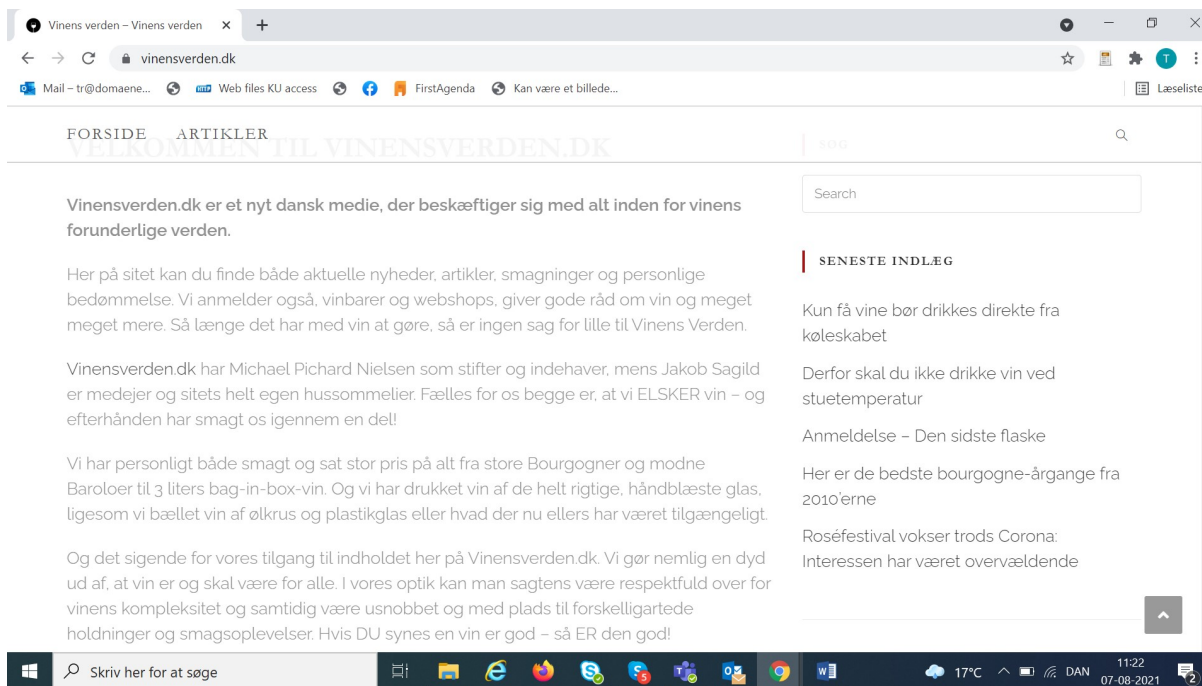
Vinens verden – Vinens verden ×  +

vinensverden.dk

Mail – tr@domaene...  Web files KU access  FirstAgenda  Kan være et billede...  Læseliste

FORSIDE  ARTIKLER

VELKOMMEN TIL VINENSVERDEN.DK

SØG

Search

Vinensverden.dk er et nyt dansk medie, der beskæftiger sig med alt inden for vinens forunderlige verden.

Her på sitet kan du finde både aktuelle nyheder, artikler, smagninger og personlige bedømmelse. Vi anmelder også, vinbarer og webshops, giver gode råd om vin og meget meget mere. Så længe det har med vin at gøre, så er ingen sag for lille til Vinens Verden.

Vinensverden.dk har Michael Pichard Nielsen som stifter og indehaver, mens Jakob Sagild er medejer og sitets helt egen hussommelier. Fælles for os begge er, at vi ELSKER vin – og efterhånden har smagt os igennem en del!

Vi har personligt både smagt og sat stor pris på alt fra store Bourgogner og modne Baroloer til 3 liters bag-in-box-vin. Og vi har drukket vin af de helt rigtige, håndblæste glas, ligesom vi bællet vin af ølkrus og plastikglas eller hvad der nu ellers har været tilgængeligt.

Og det sigende for vores tilgang til indholdet her på Vinensverden.dk. Vi gør nemlig en dyd ud af, at vin er og skal være for alle. I vores optik kan man sagtens være respektfuld over for vinens kompleksitet og samtidig være usnobbet og med plads til forskelligartede holdninger og smagsoplevelser. Hvis DU synes en vin er god – så ER den god!

SENESTE INDLÆG

Kun få vine bør drikkes direkte fra køleskabet

Derfor skal du ikke drikke vin ved stuetemperatur

Anmeldelse – Den sidste flaske

Her er de bedste bourgogne-årgange fra 2010'erne

Roséfestival vokser trods Corona: Interessen har været overvældende

Skriv her for at søge

17°C  DAN  11:22  07-08-2021